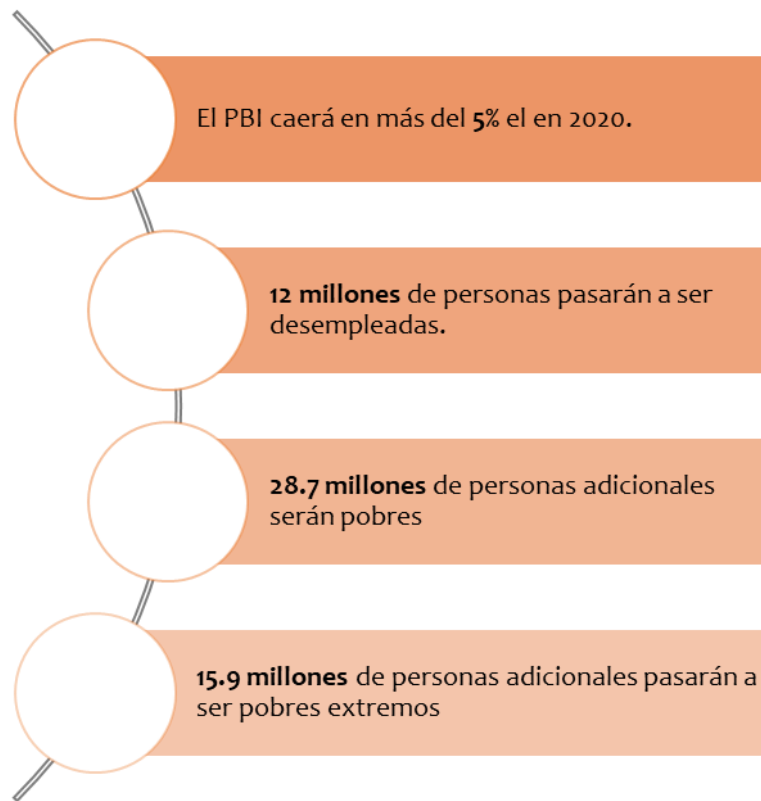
El PBI caerá en más del **5%** el en 2020.

**12 millones** de personas pasarán a ser desempleadas.

**28.7 millones** de personas adicionales serán pobres

**15.9 millones** de personas adicionales pasarán a ser pobres extremos